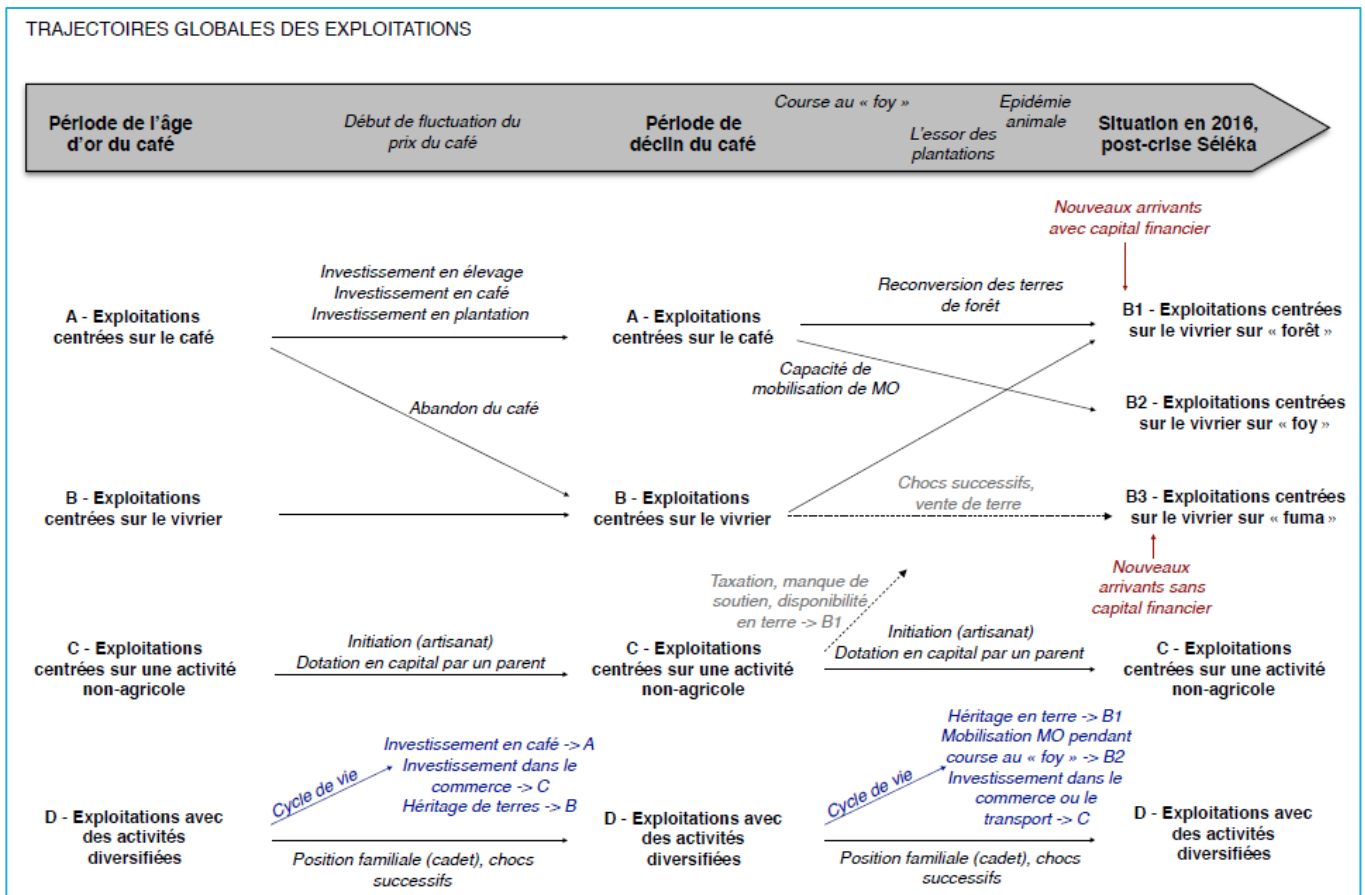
TRAJECTOIRES GLOBALES DES EXPLOITATIONS

Période de l'âge d'or du café

Début de fluctuation du prix du café

Période de déclin du café

Course au « foy »

L'essor des plantations

Epidémie animale

Situation en 2016, post-crise Séléka

Nouveaux arrivants avec capital financier

A - Exploitations centrées sur le café

Investissement en élevage
Investissement en café
Investissement en plantation

A - Exploitations centrées sur le café

Reconversion des terres de forêt

B1 - Exploitations centrées sur le vivrier sur « forêt »

Capacité de mobilisation de MO

B2 - Exploitations centrées sur le vivrier sur « foy »

Abandon du café

B - Exploitations centrées sur le vivrier

B - Exploitations centrées sur le vivrier

Chocs successifs, vente de terre

B3 - Exploitations centrées sur le vivrier sur « fuma »

Nouveaux arrivants sans capital financier

Taxation, manque de soutien, disponibilité en terre -> B1

C - Exploitations centrées sur une activité non-agricole

Initiation (artisanat)
Dotation en capital par un parent

C - Exploitations centrées sur une activité non-agricole

Initiation (artisanat)
Dotation en capital par un parent

C - Exploitations centrées sur une activité non-agricole

Cycle de vie

Investissement en café -> A
Investissement dans le commerce -> C
Héritage de terres -> B

D - Exploitations avec des activités diversifiées

Position familiale (cadet), chocs successifs

D - Exploitations avec des activités diversifiées

Cycle de vie

Héritage en terre -> B1
Mobilisation MO pendant course au « foy » -> B2
Investissement dans le commerce ou le transport -> C

Position familiale (cadet), chocs successifs

D - Exploitations avec des activités diversifiées